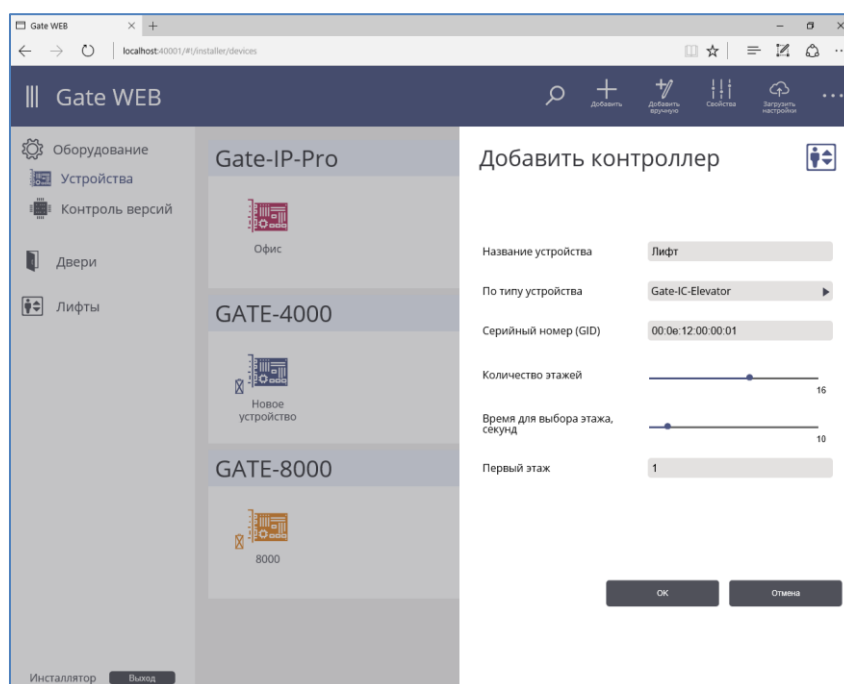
Gate WEB

localhost:40001/#!/installer/devices

Gate WEB

Добавить

Добавить вручную

Свойства

Загрузить настройки

Оборудование

Устройства

Контроль версий

Двери

Лифты

Инсталлятор Выход

Gate-IP-Pro

Офис

GATE-4000

Новое устройство

GATE-8000

8000

Добавить контроллер

Название устройства Лифт

По типу устройства Gate-IC-Elevator

Серийный номер (GID) 00:0e:12:00:00:01

Количество этажей 16

Время для выбора этажа, секунд 10

Первый этаж 1

ОК

Отмена